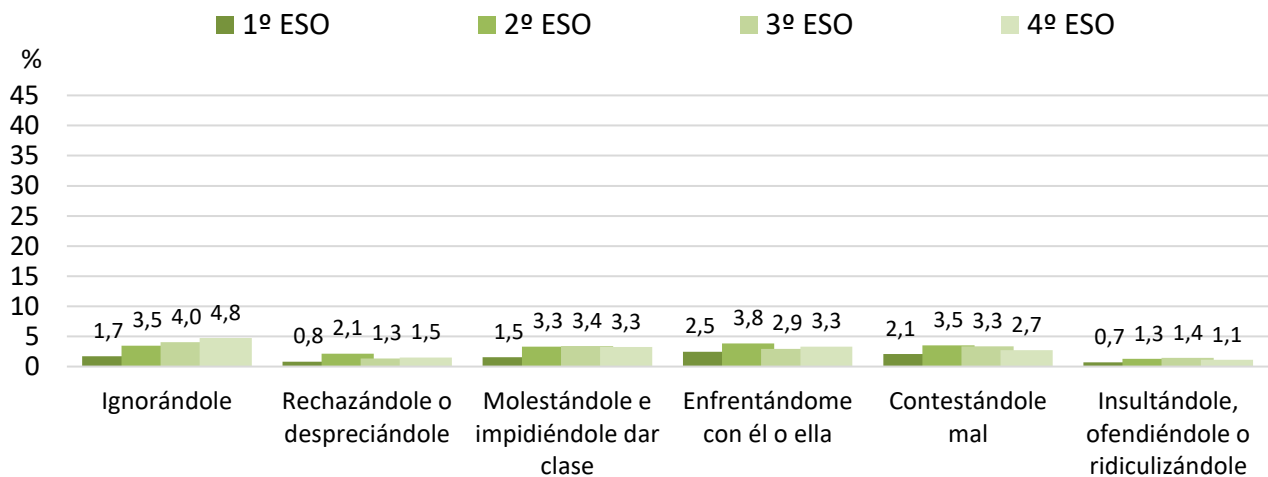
1º ESO 2º ESO 3º ESO 4º ESO

%
45
40
35
30
25
20
15
10
5
0

| | 1º ESO | 2º ESO | 3º ESO | 4º ESO |
|---|---|---|---|---|
| Ignorándole | 1,7 | 3,5 | 4,0 | 4,8 |
| Rechazándole o despreciándole | 0,8 | 2,1 | 1,3 | 1,5 |
| Molestándole e impidiéndole dar clase | 1,5 | 3,3 | 3,4 | 3,3 |
| Enfrentándome con él o ella | 2,5 | 3,8 | 2,9 | 3,3 |
| Contestándole mal | 2,1 | 3,5 | 3,3 | 2,7 |
| Insultándole, ofendiéndole o ridiculizándole | 0,7 | 1,3 | 1,4 | 1,1 |